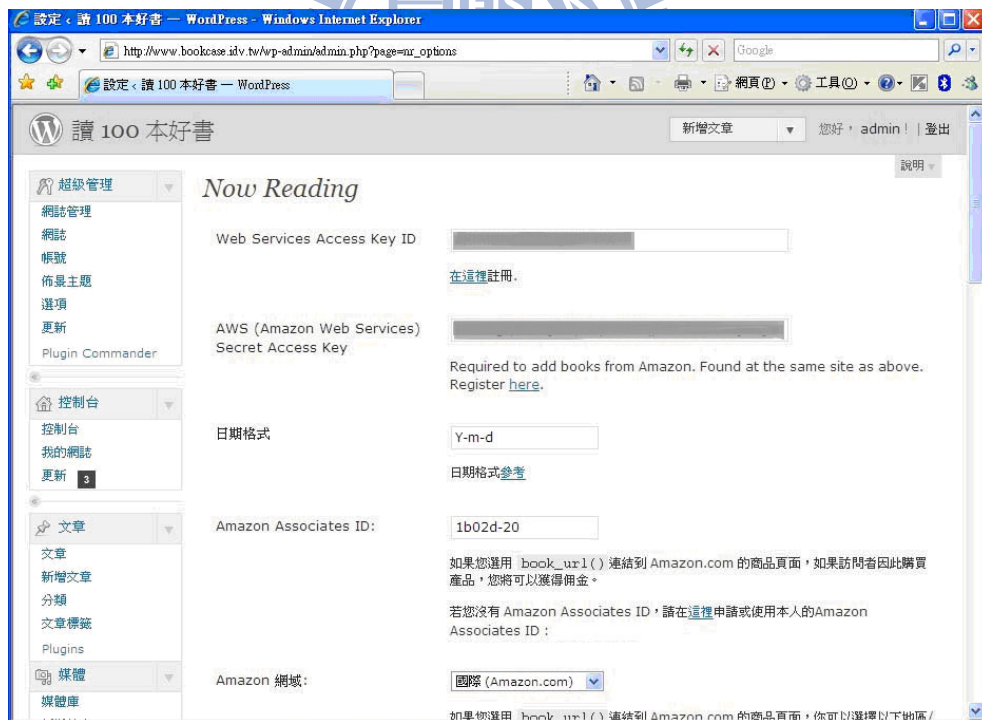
設定 ‹ 讀 100 本好書 — WordPress - Windows Internet Explorer

http://www.bookcase.idv.tw/wp-admin/admin.php?page=nr_options

Google

設定 ‹ 讀 100 本好書 — WordPress

網頁(P) · 工具(O) ·

讀 100 本好書

新增文章

您好，admin！ | 登出

說明

超級管理
網誌管理
網誌
帳號
佈景主題
選項
更新
Plugin Commander

控制台
控制台
我的網誌
更新 3

文章
文章
新增文章
分類
文章標籤
Plugins

媒體
媒體庫

Now Reading

Web Services Access Key ID

在這裡註冊.

AWS (Amazon Web Services) Secret Access Key

Required to add books from Amazon. Found at the same site as above. Register here.

日期格式

Y-m-d

日期格式參考

Amazon Associates ID:

1b02d-20

如果您選用 book_url() 連結到 Amazon.com 的商品頁面，如果訪問者因此購買產品，您將可以獲得佣金。

若您沒有 Amazon Associates ID，請在這裡申請或使用本人的Amazon Associates ID :

Amazon 網域:

國際 (Amazon.com)

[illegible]